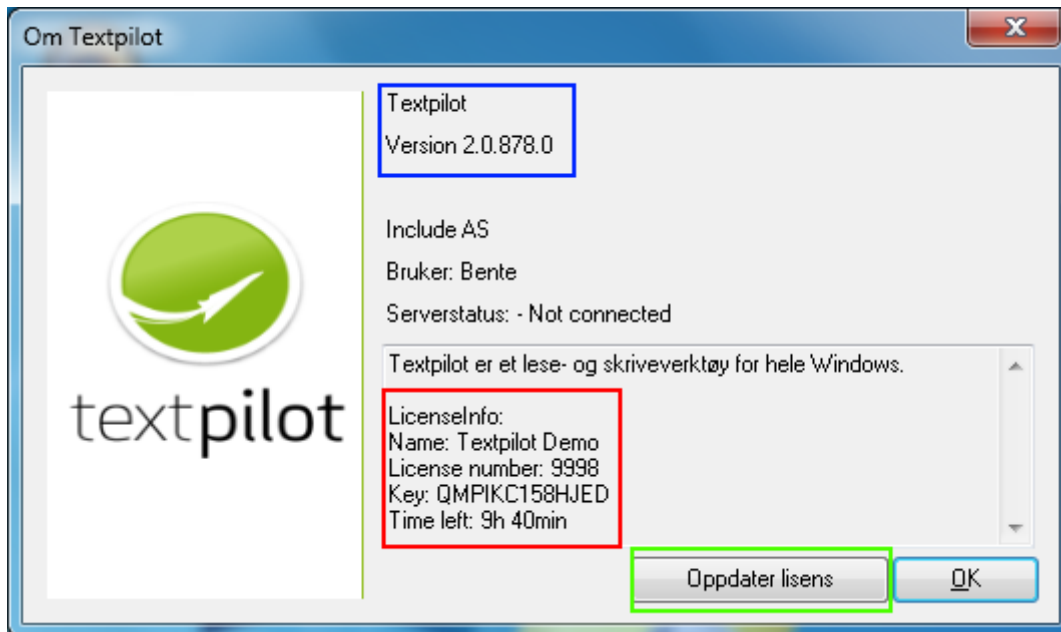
Om Textpilot

textpilot

Textpilot
Version 2.0.878.0

Include AS

Bruker: Bente

Serverstatus: - Not connected

Textpilot er et lese- og skriveverktøy for hele Windows.

LicenseInfo:
Name: Textpilot Demo
License number: 9998
Key: QMPIKC158HJED
Time left: 9h 40min

Oppdater lisens

OK